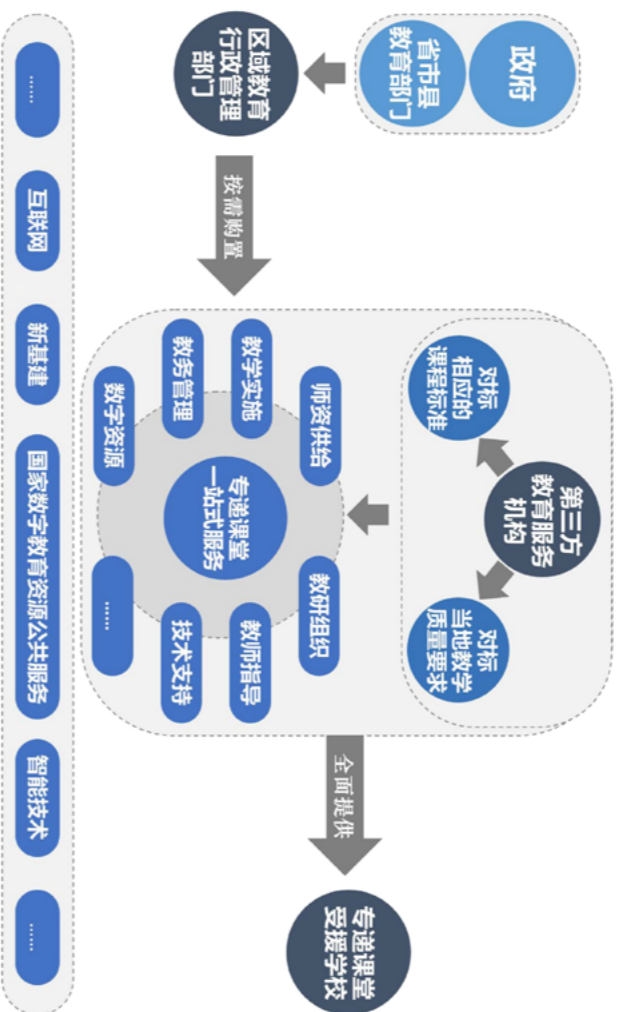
政府

省市县教育部门

区域教育行政管理部门

按需购置

第三方教育服务机构

对标相应的课程标准

对标当地教学质量要求

专递课堂一站式服务

师资供给

教学实施

教务管理

数字资源

……

技术支持

教师指导

教研组织

全面提供

专递课堂受援学校

……

互联网

新基建

国家数字教育资源公共服务

智能技术

……